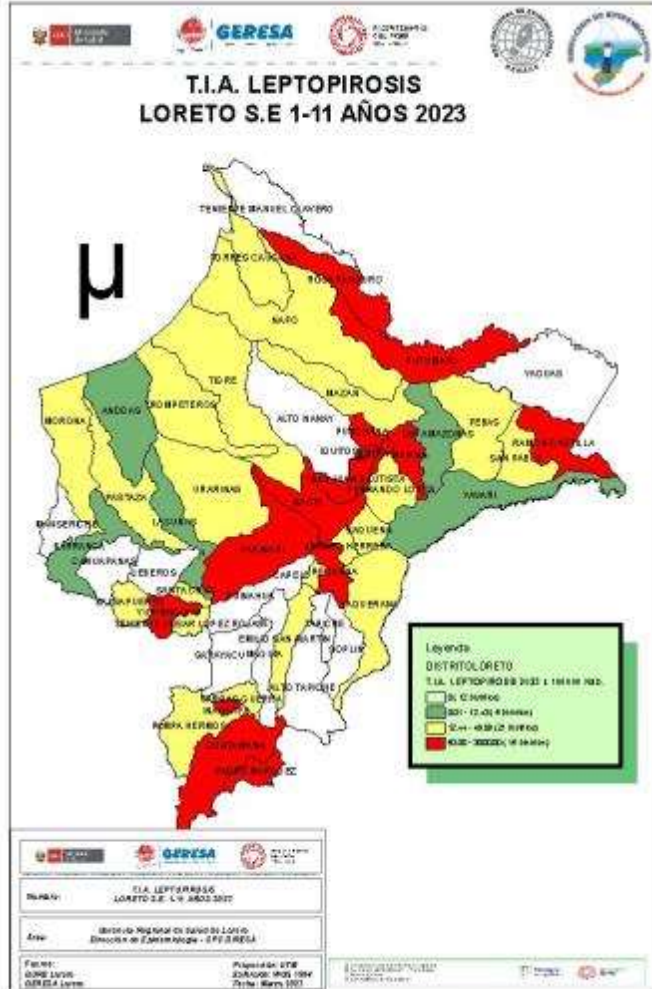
GERESA

T.I.A. LEPTOPIROSIS
LORETO S.E 1-11 AÑOS 2023

μ

TENIENTE MANUEL CLAVERO
TORRES CAUSANA
ROSA PANDURO
NAPO
PUTUMAYO
YAGUAS
MORONA
ANDOAS
TROMPETEROS
TIGRE
ALTO NANAY
MAZAN
PEBAS
RAMON CASTILLA
SAN PABLO
PUNCHANA
IQUITOS
BELEN
SAN JUAN BAUTISTA
FERNANDO LORES
INDIANA
LAS AMAZONAS
YAVARI
PASTAZA
URARINAS
MANSERICHE
BARRANCA
CAHUAPANAS
LAGUNAS
JEBEROS
NAUTA
PARINARI
YURIMAGUAS
TENIENTE CESAR LOPEZ ROJAS
SANTA CRUZ
ALTO TAPICHE
SOPLIN
EMILIO SAN MARTIN
CAPELO
REQUENA
JENARO HERRERA
ALTO TAPICHE
PAMPA HERMOSA
CONTAMANA
PADRE MARQUEZ

Leyenda
DISTRITOLORETO
T.I.A. LEPTOPIROSIS 2023 x 100000 Hab.
0 - 12 (N distritos)
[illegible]
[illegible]
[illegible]

GERESA
Nombre: T.I.A. LEPTOPIROSIS LORETO S.E. 1-11 AÑOS 2023
Área: Gerencia Regional de Salud de Loreto Dirección de Epidemiología - EPID GERESA
Fuente: GORE Loreto GERESA Loreto
Elaboración: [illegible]
Fecha: Marzo 2023